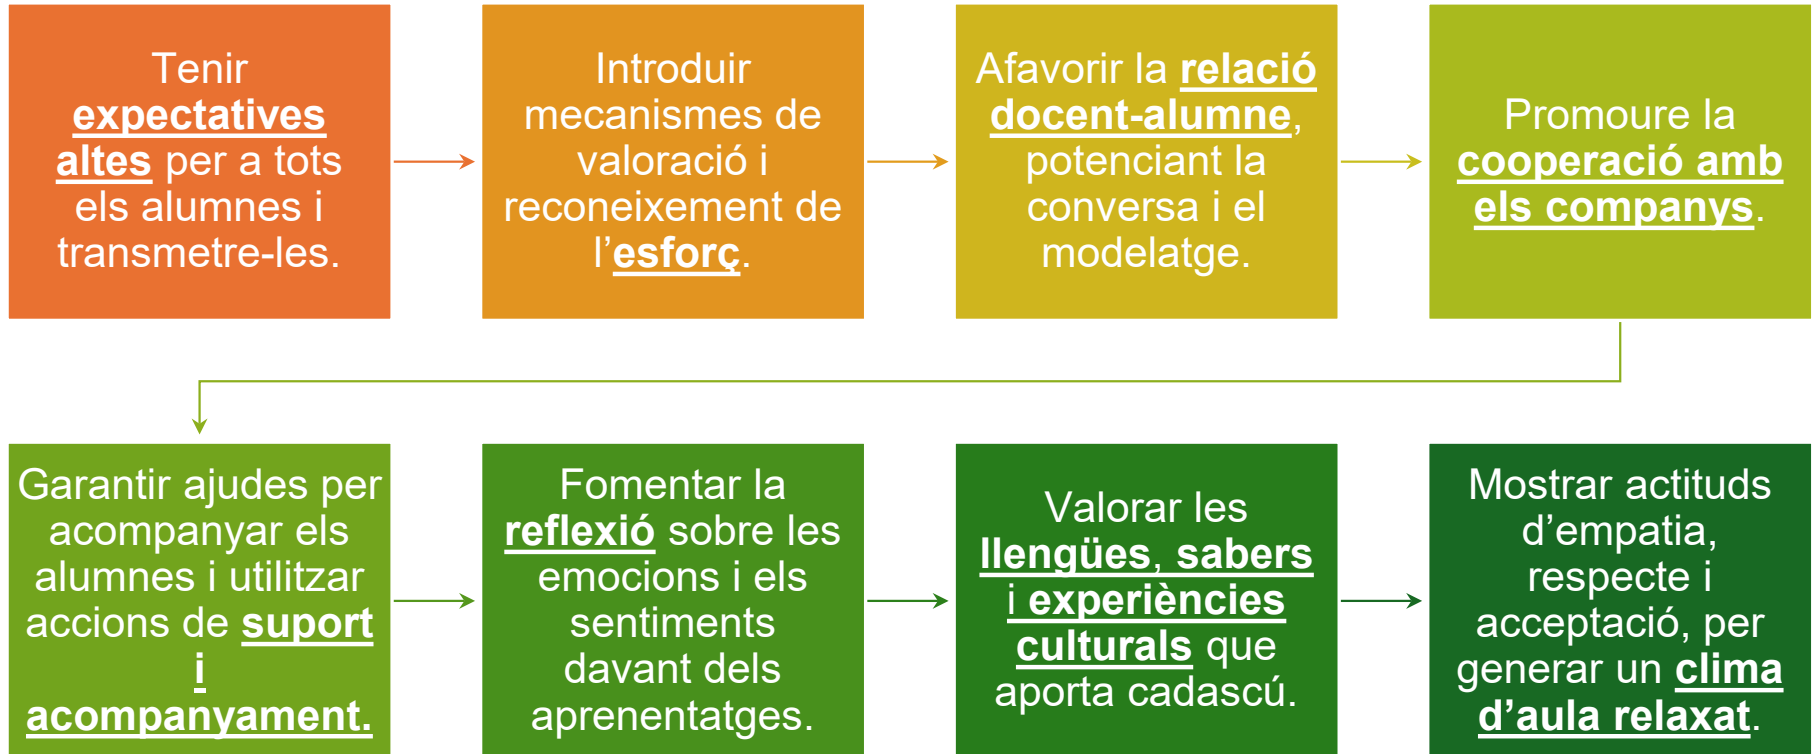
Tenir expectatives altes per a tots els alumnes i transmetre-les.

Introduir mecanismes de valoració i reconeixement de l'esforç.

Afavorir la relació docent-alumne, potenciant la conversa i el modelatge.

Promoure la cooperació amb els companys.

Garantir ajudes per acompanyar els alumnes i utilitzar accions de suport i acompanyament.

Fomentar la reflexió sobre les emocions i els sentiments davant dels aprenentatges.

Valorar les llengües, sabers i experiències culturals que aporta cadascú.

Mostrar actituds d'empatia, respecte i acceptació, per generar un clima d'aula relaxat.